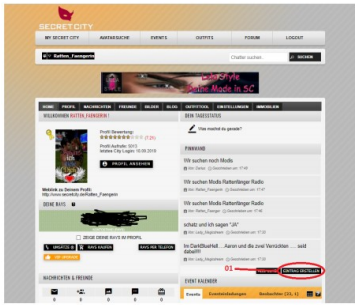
SECRETCITY

MY SECRET CITY | ANFRAGEN | EVENTS | OUTFITS | FORUM | LOGOUT

Ratten_Faengerin

Chatter suchen | SUCHEN

Style Mode in SC

HOME | PROFIL | NACHRICHTEN | FREUNDE | BILDER | BLOG | OUTFITTOOL | EINSTELLUNGEN | IMMOBILIEN

WILLKOMMEN RATTEN_FAENGERIN ! | DEIN TAGESSTATUS

Profil Bewertung:
(7.2%)

Profil Aufrufe: 5013
letztes City Login: 10.08.2018

PROFIL ANSEHEN

Was machst du gerade?

PINNWAND

Wir suchen noch Mods

Wir suchen Mods Rattenfänger Radio

Wir suchen Mods Rattenfänger Radio

schatz und ich sagen "JA"

Im DarkBlueHell.....Aaron und die zwei Verrückten ..... seid dabei!!!

Weblink zu Deinem Profil:
http://www.secretcity.de/Ratten_Faengerin

DEINE RAYS

ZEIGE DEINE RAYS IM PROFIL

GRATIS | RAYS KAUFEN | RAYS PER TELEFON

NACHRICHTEN & FREUNDE

EVENT KALENDER

01 → | EINTRAG ERSTELLEN

Events | Eventeinladungen | Geburtstage (11, 1)